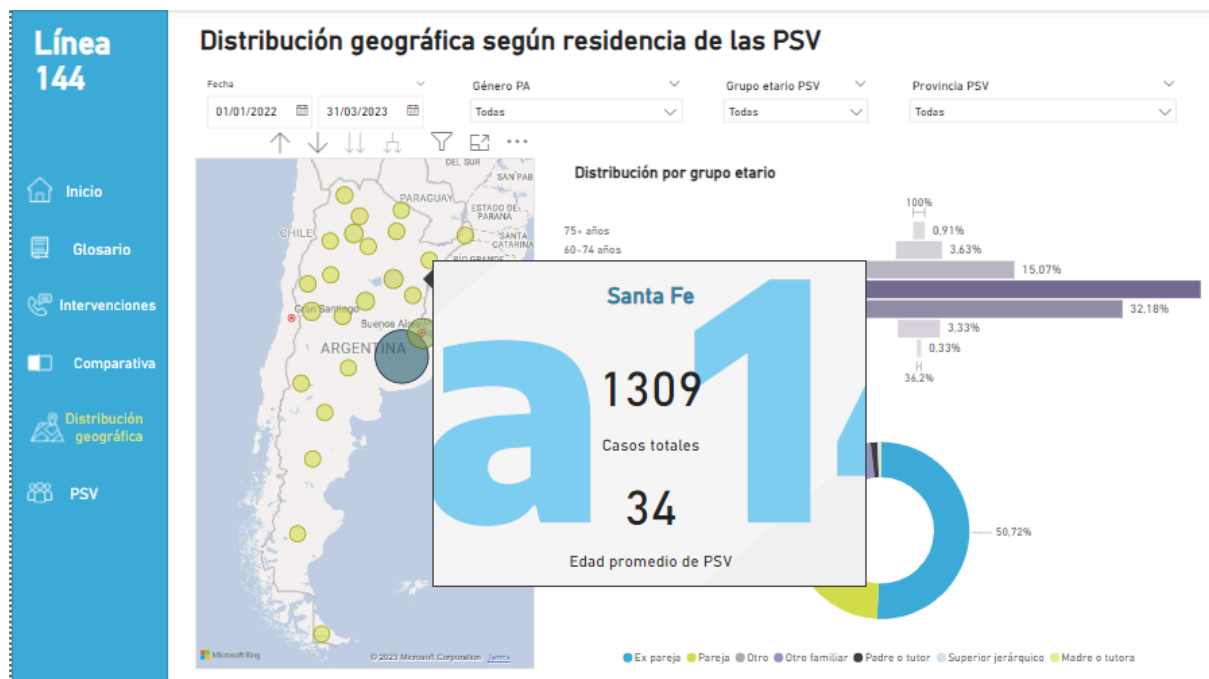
Línea 144

Inicio
Glosario
Intervenciones
Comparativa
Distribución geográfica
PSV

Distribución geográfica según residencia de las PSV

Fecha
01/01/2022
31/03/2023

Género PA
Todas

Grupo etario PSV
Todas

Provincia PSV
Todas

DEL SUR
SAN PABLO
PARAGUAY
ESTADO DE PARANÁ
CHILE
SANTA CATARINA
RÍO GRANDE
Gran Santiago
Buenos Aires
ARGENTINA

Microsoft Bing
© 2023 Microsoft Corporation Terms

Distribución por grupo etario
75+ años
60-74 años
100%
0,91%
3,63%
15,07%
32,18%
3,33%
0,33%
36,2%

Santa Fe
1309
Casos totales
34
Edad promedio de PSV

50,72%

Ex pareja
Pareja
Otro
Otro familiar
Padre o tutor
Superior jerárquico
Madre o tutora